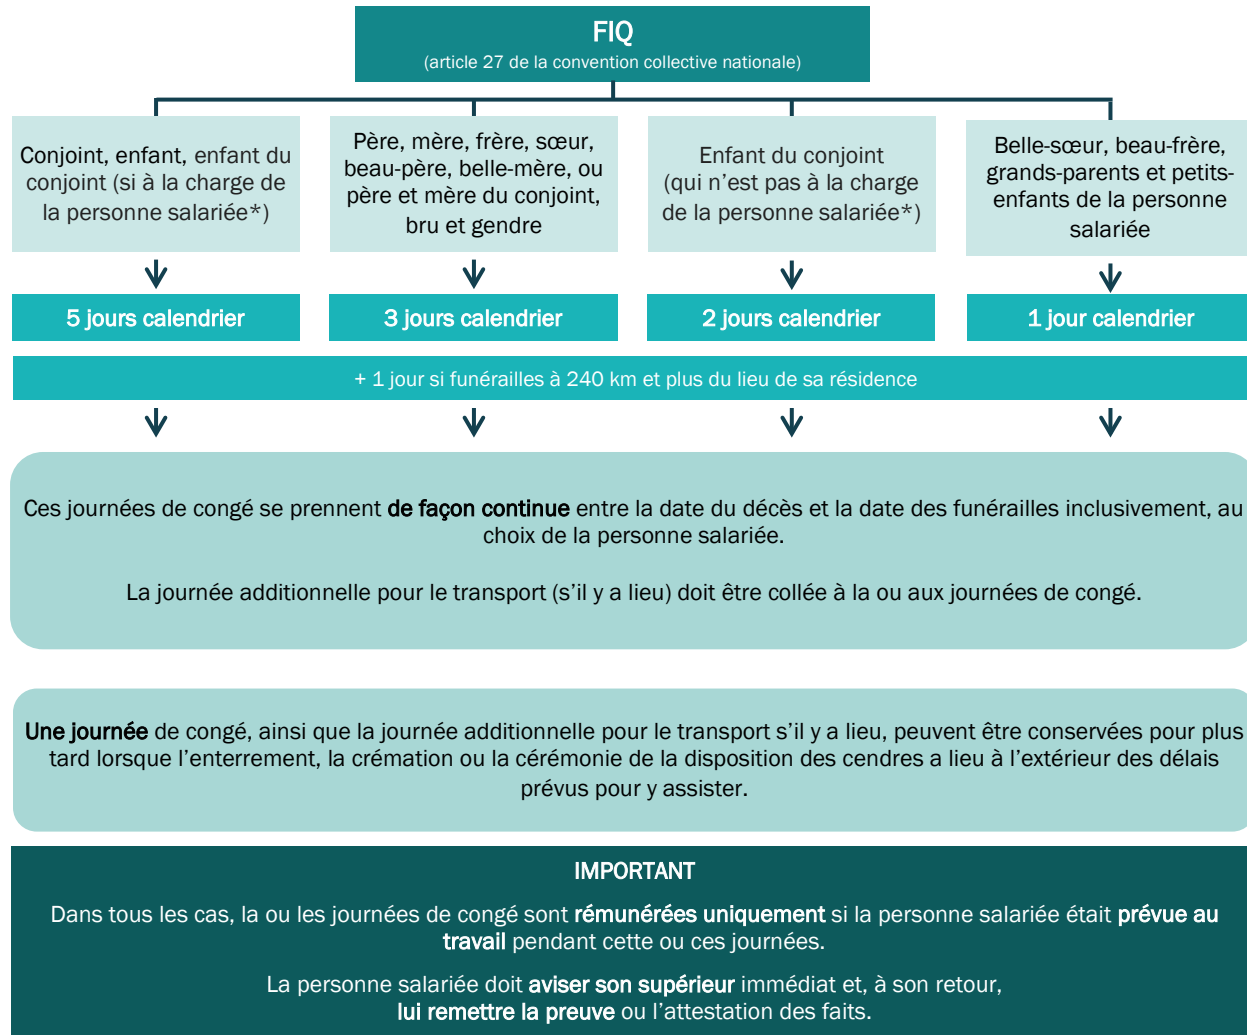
FIQ
(article 27 de la convention collective nationale)

Conjoint, enfant, enfant du conjoint (si à la charge de la personne salariée*)

Père, mère, frère, sœur, beau-père, belle-mère, ou père et mère du conjoint, bru et gendre

Enfant du conjoint (qui n'est pas à la charge de la personne salariée*)

Belle-sœur, beau-frère, grands-parents et petits-enfants de la personne salariée

5 jours calendrier

3 jours calendrier

2 jours calendrier

1 jour calendrier

+ 1 jour si funérailles à 240 km et plus du lieu de sa résidence

Ces journées de congé se prennent de façon continue entre la date du décès et la date des funérailles inclusivement, au choix de la personne salariée.

La journée additionnelle pour le transport (s'il y a lieu) doit être collée à la ou aux journées de congé.

Une journée de congé, ainsi que la journée additionnelle pour le transport s'il y a lieu, peuvent être conservées pour plus tard lorsque l'enterrement, la crémation ou la cérémonie de la disposition des cendres a lieu à l'extérieur des délais prévus pour y assister.

IMPORTANT

Dans tous les cas, la ou les journées de congé sont rémunérées uniquement si la personne salariée était prévue au travail pendant cette ou ces journées.

La personne salariée doit aviser son supérieur immédiat et, à son retour, lui remettre la preuve ou l'attestation des faits.